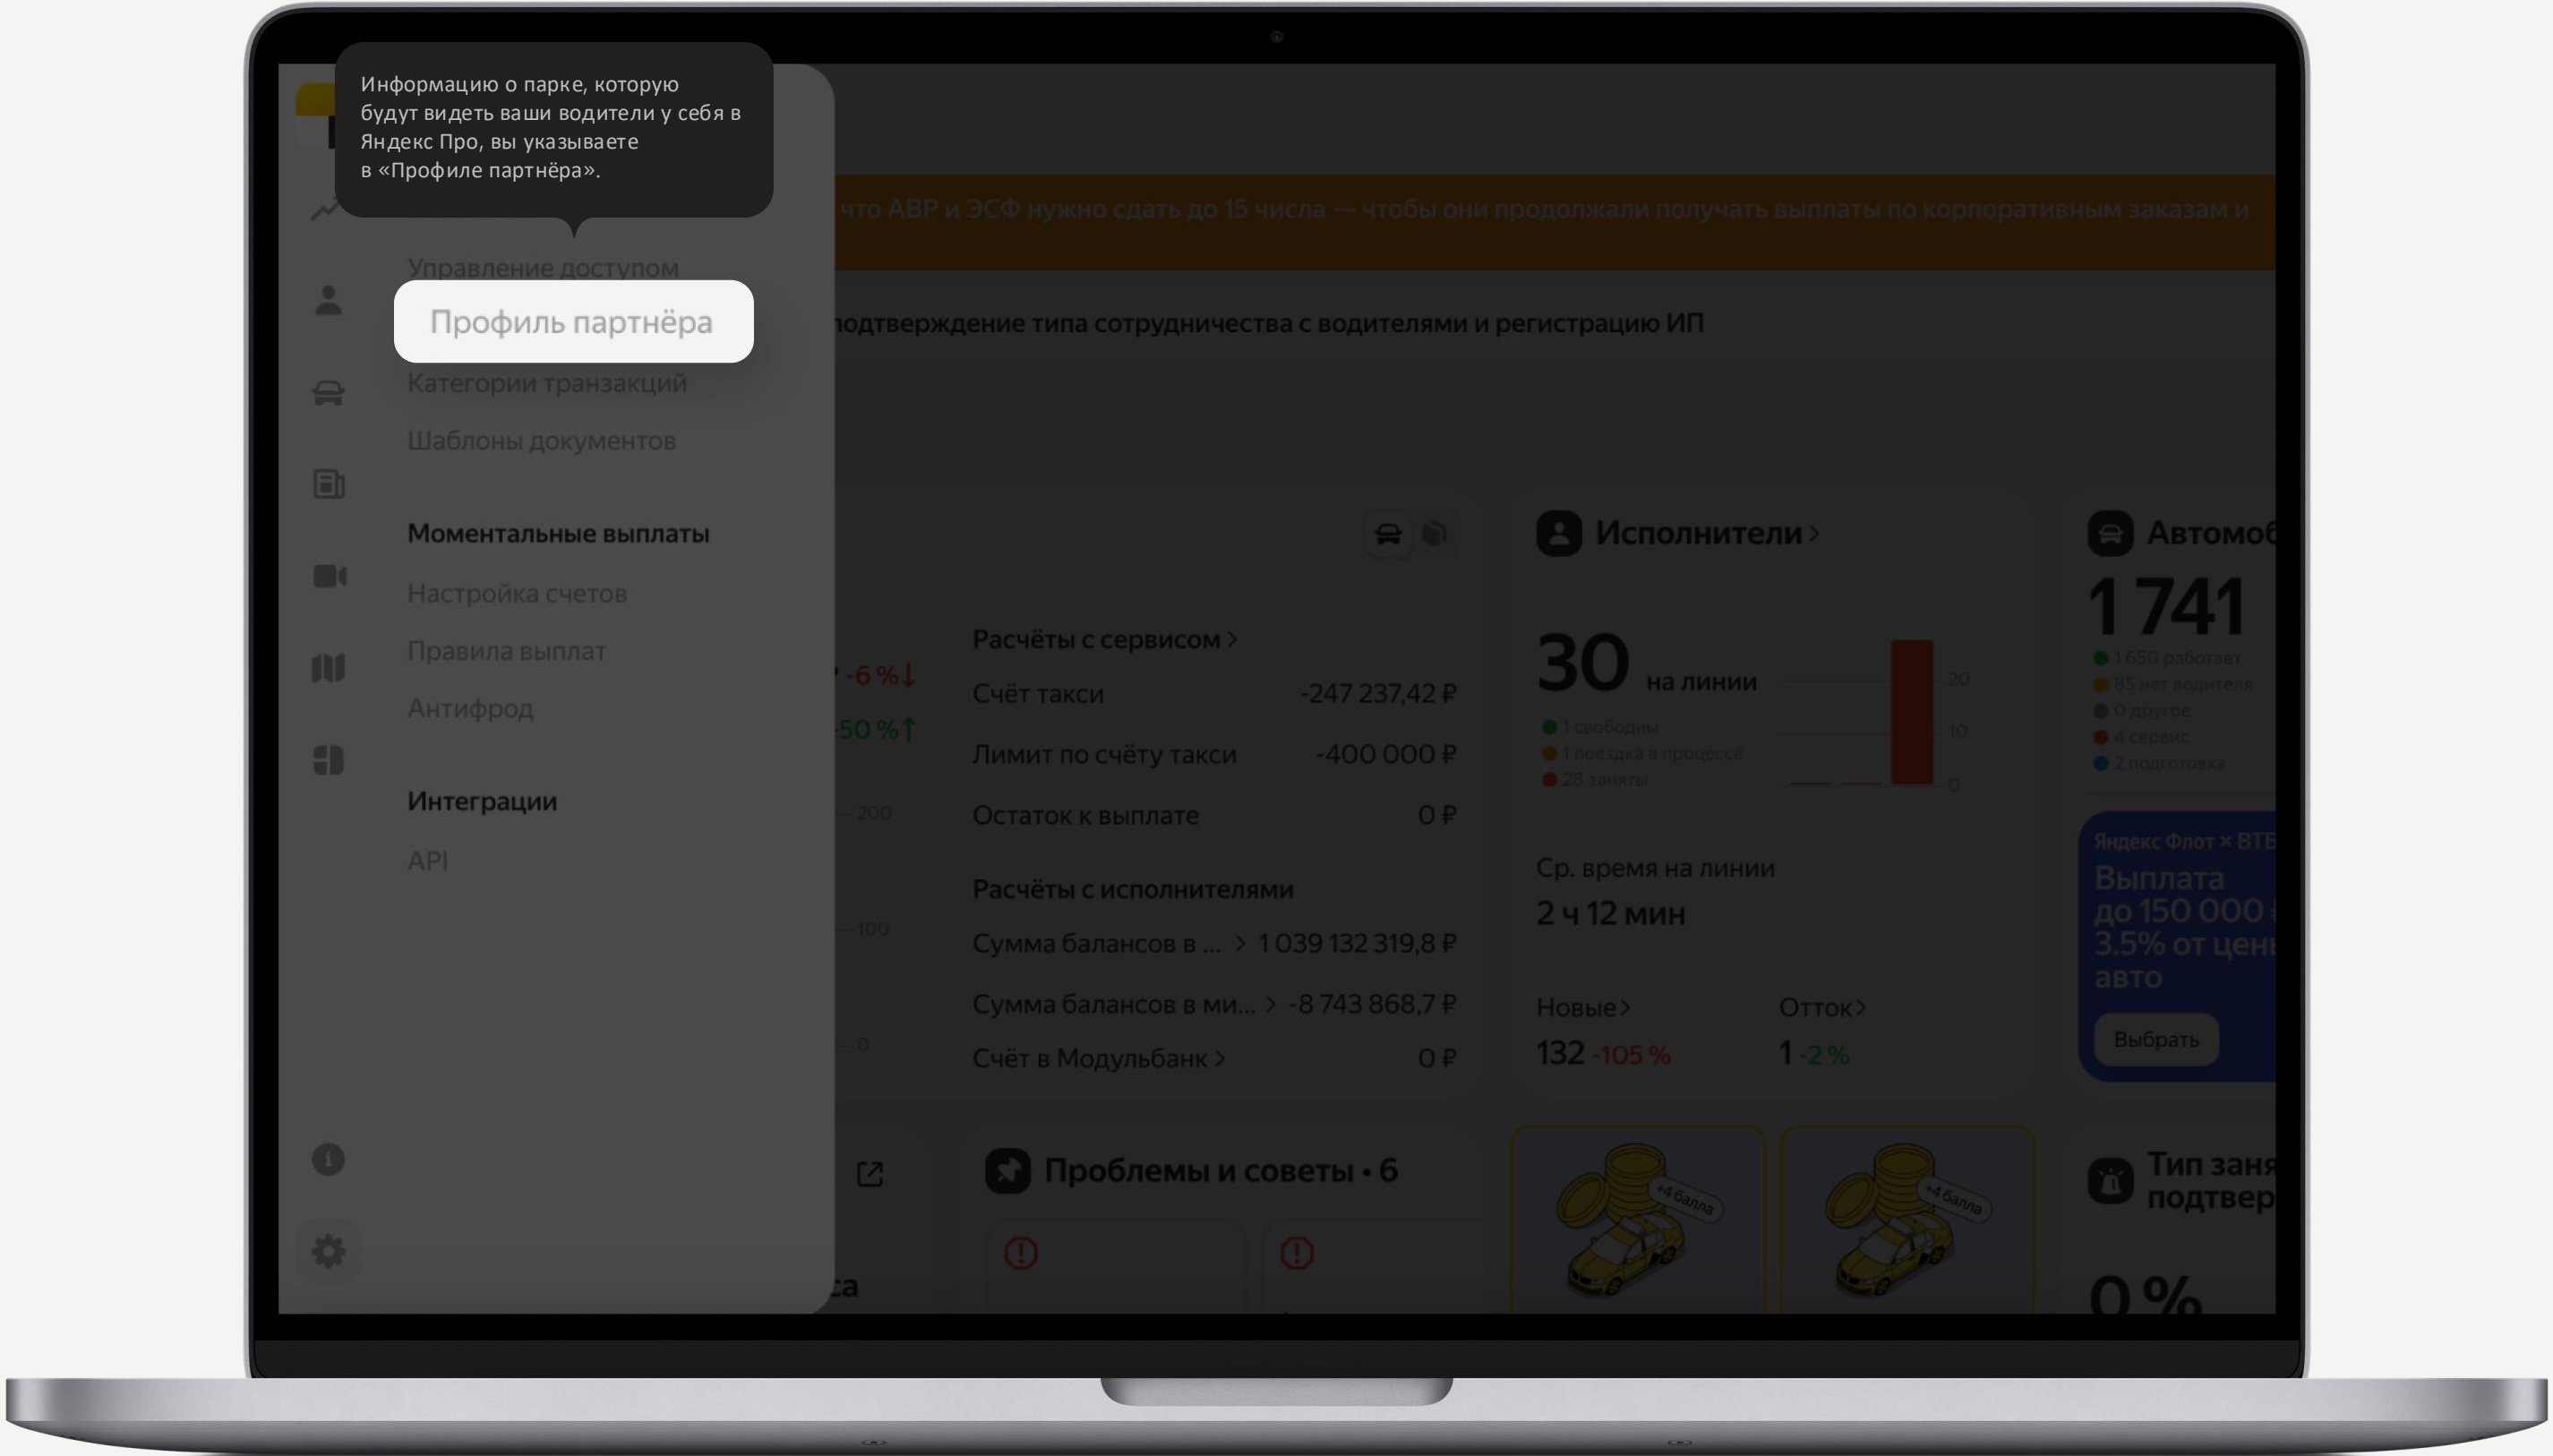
Информацию о парке, которую будут видеть ваши водители у себя в Яндекс Про, вы указываете в «Профиле партнёра».

что АВР и ЭСФ нужно сдать до 15 числа — чтобы они продолжали получать выплаты по корпоративным заказам и

Управление доступом

Профиль партнёра

подтверждение типа сотрудничества с водителями и регистрацию ИП

Категории транзакций

Шаблоны документов

Моментальные выплаты

Настройка счетов

Правила выплат

Антифрод

Интеграции

API

-6 %

50 %

200

100

0

Расчёты с сервисом

| | |
|---|---|
| Счёт такси | -247 237,42 ₽ |
| Лимит по счёту такси | -400 000 ₽ |
| Остаток к выплате | 0 ₽ |

Расчёты с исполнителями

| | |
|---|---|
| Сумма балансов в ... | 1 039 132 319,8 ₽ |
| Сумма балансов в ми... | -8 743 868,7 ₽ |
| Счёт в Модульбанк | 0 ₽ |

Исполнители

30 на линии

1 свободны
1 поездка в процессе
28 заняты

20
10
0

Ср. время на линии
2 ч 12 мин

Новые
132 -105 %

Отток
1 -2 %

Автомоб
1 741
1 650 работает
85 нет водителя
0 другое
4 сервис
2 подготовка

Яндекс Флот × ВТБ
Выплата до 150 000
3.5% от цен
авто
Выбрать

Проблемы и советы • 6

+4 балла

+4 балла

Тип заня
подтвер

0 %

са